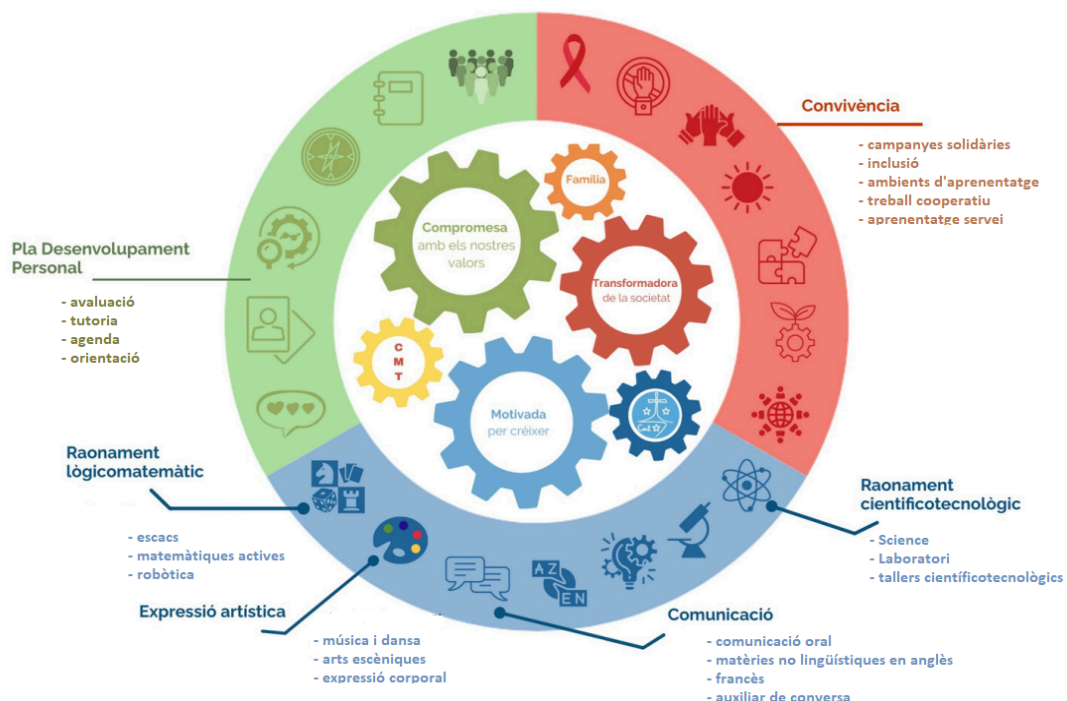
Convivència

- campanyes solidàries
- inclusió
- ambients d'aprenentatge
- treball cooperatiu
- aprenentatge servei

Pla Desenvolupament Personal

- avaluació
- tutoria
- agenda
- orientació

Família

Compromesa amb els nostres valors

Transformadora de la societat

C M T

Motivada per créixer

Raonament lògicomatemàtic

- escacs
- matemàtiques actives
- robòtica

Raonament científicotecnològic

- Science
- Laboratori
- tallers científicotecnològics

Expressió artística

- música i dansa
- arts escèniques
- expressió corporal

A Z E N

Comunicació

- comunicació oral
- matèries no lingüístiques en anglès
- francès
- auxiliar de conversa